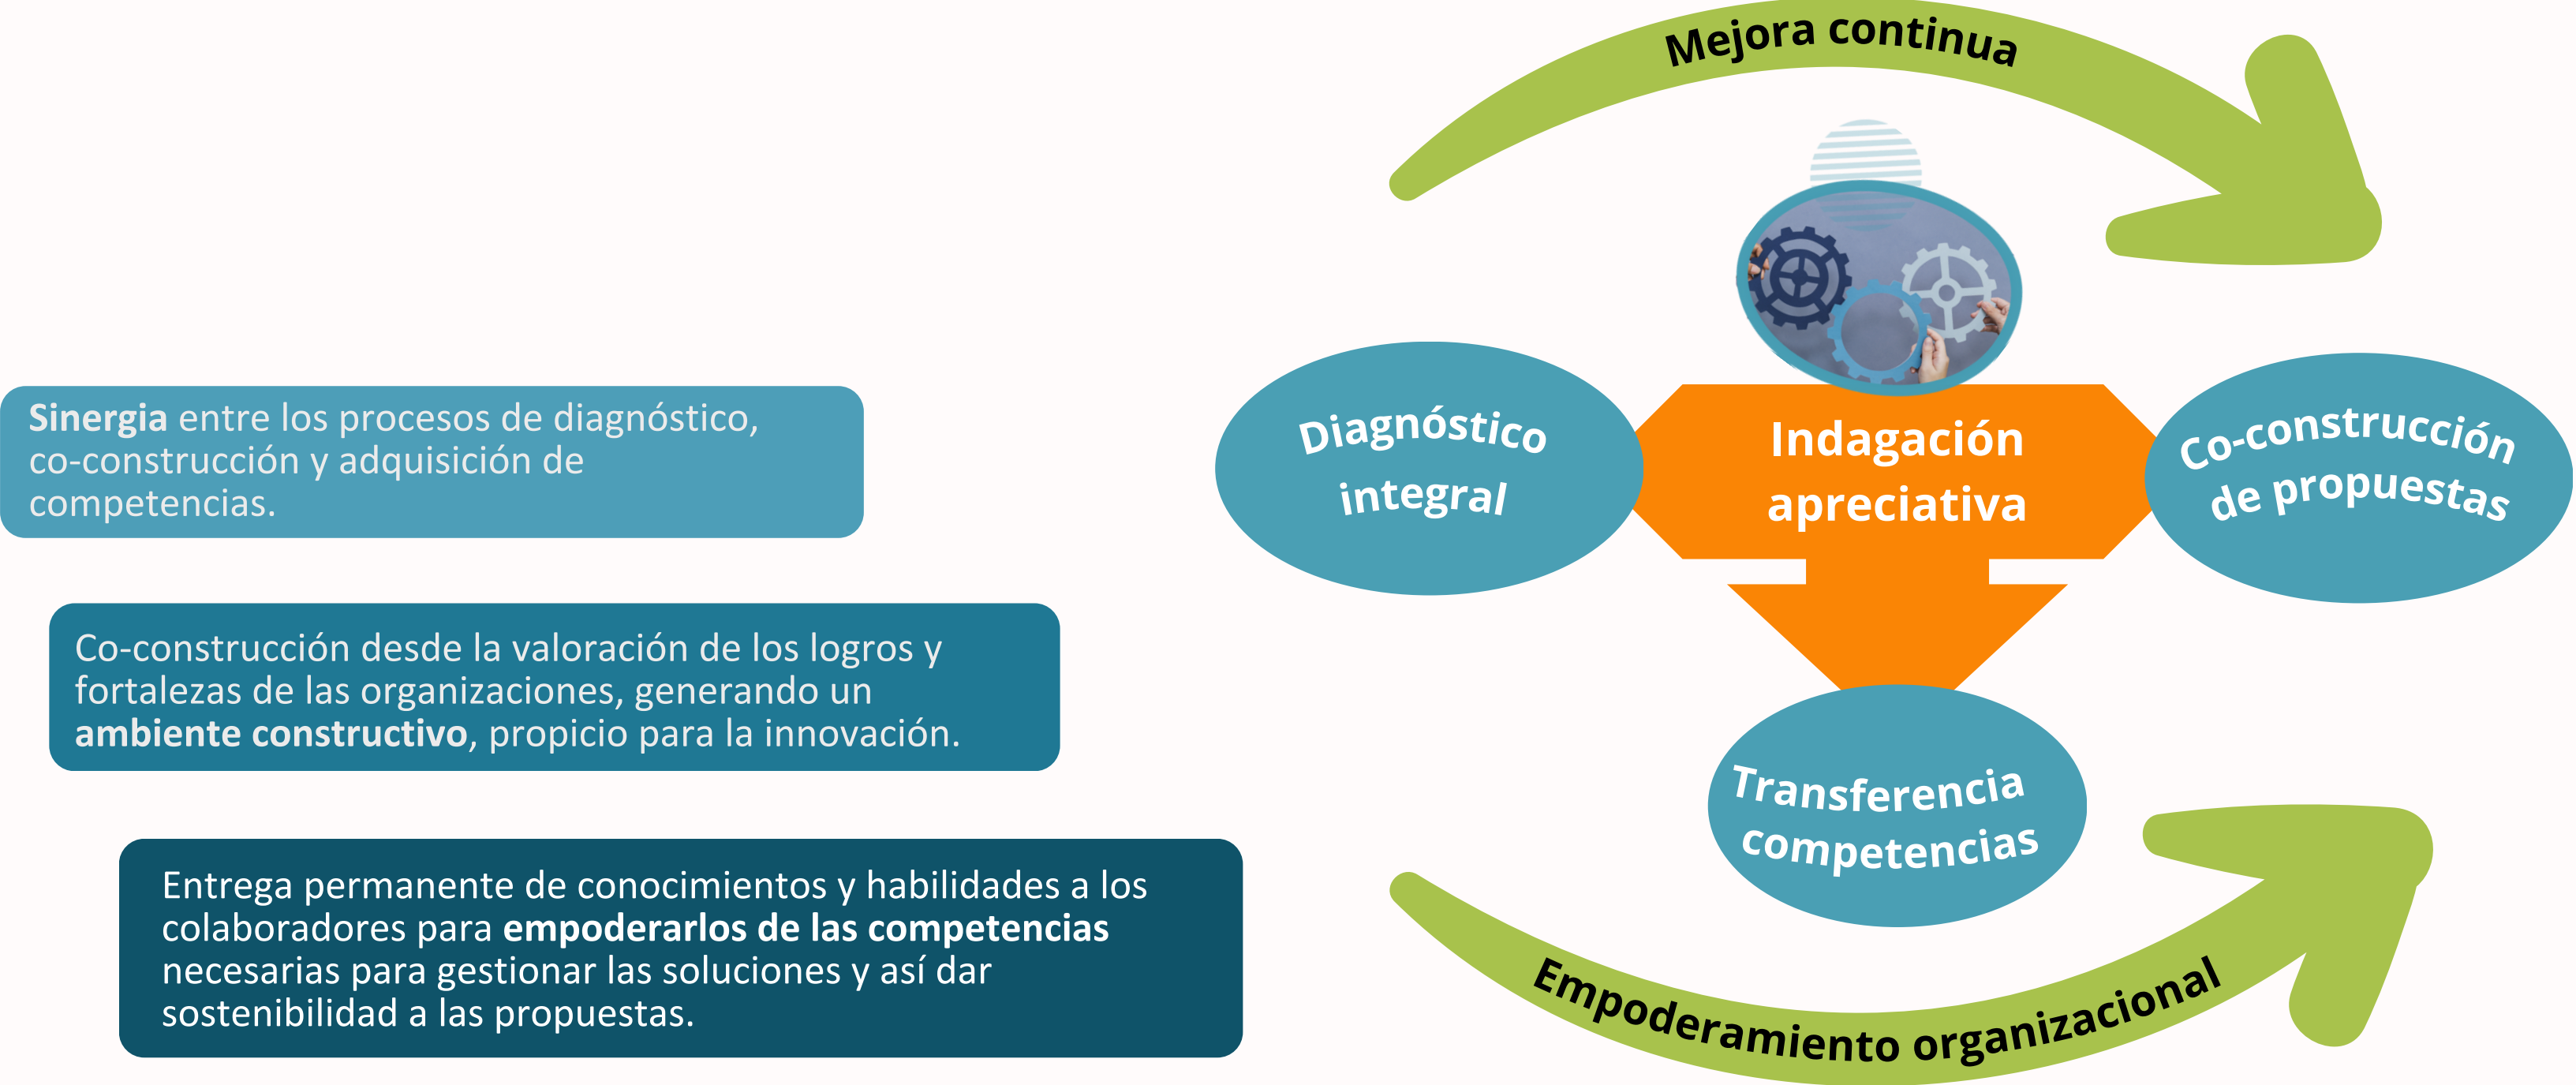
**Sinergia** entre los procesos de diagnóstico, co-construcción y adquisición de competencias.

Co-construcción desde la valoración de los logros y fortalezas de las organizaciones, generando un **ambiente constructivo**, propicio para la innovación.

Entrega permanente de conocimientos y habilidades a los colaboradores para **empoderarlos de las competencias** necesarias para gestionar las soluciones y así dar sostenibilidad a las propuestas.

Mejora continua

Diagnóstico integral

Indagación apreciativa

Co-construcción de propuestas

Transferencia competencias

Empoderamiento organizacional